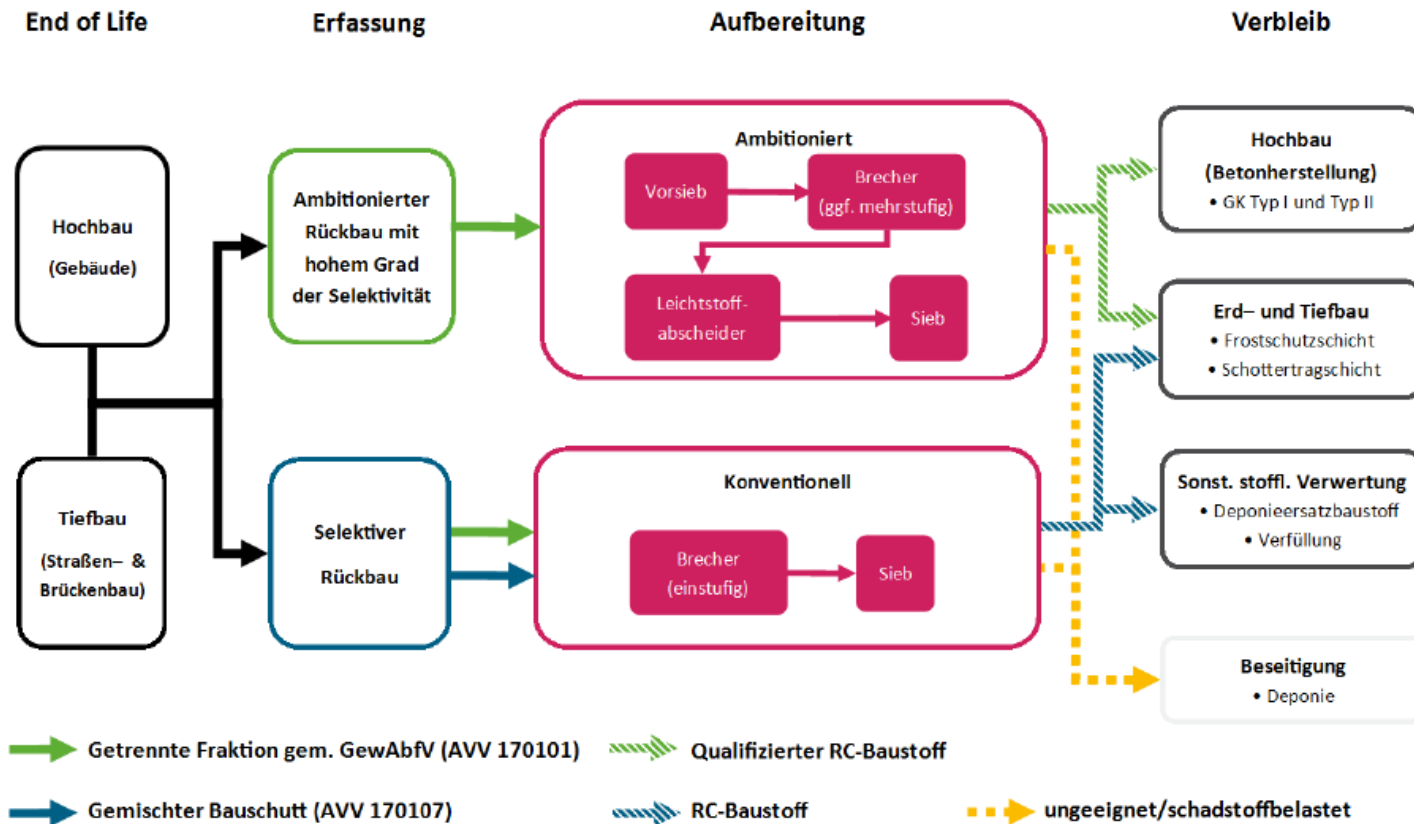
End of Life

Erfassung

Aufbereitung

Verbleib

Hochbau
(Gebäude)

Tiefbau
(Straßen– & Brückenbau)

Ambitionierter Rückbau mit hohem Grad der Selektivität

Selektiver Rückbau

Ambitioniert

Vorsieb

Brecher
(ggf. mehrstufig)

Leichtstoff-abscheider

Sieb

Konventionell

Brecher
(einstufig)

Sieb

Hochbau
(Betonherstellung)
• GK Typ I und Typ II

Erd– und Tiefbau
• Frostschutzschicht
• Schottertragschicht

Sonst. stoffl. Verwertung
• Deponieersatzbaustoff
• Verfüllung

Beseitigung
• Deponie

Getrennte Fraktion gem. GewAbfV (AVV 170101)

Qualifizierter RC-Baustoff

Gemischter Bauschutt (AVV 170107)

RC-Baustoff

ungeeignet/schadstoffbelastet